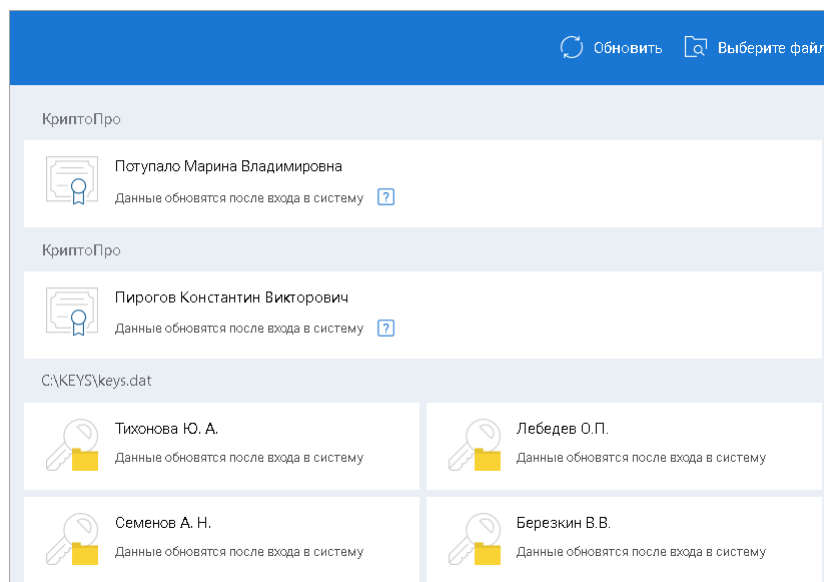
Обновить Выберите фай

КриптоПро

Потупало Марина Владимировна
Данные обновятся после входа в систему ?

КриптоПро

Пирогов Константин Викторович
Данные обновятся после входа в систему ?

C:\KEYS\keys.dat

Тихонова Ю. А.
Данные обновятся после входа в систему

Лебедев О.П.
Данные обновятся после входа в систему

Семенов А. Н.
Данные обновятся после входа в систему

Березкин В.В.
Данные обновятся после входа в систему